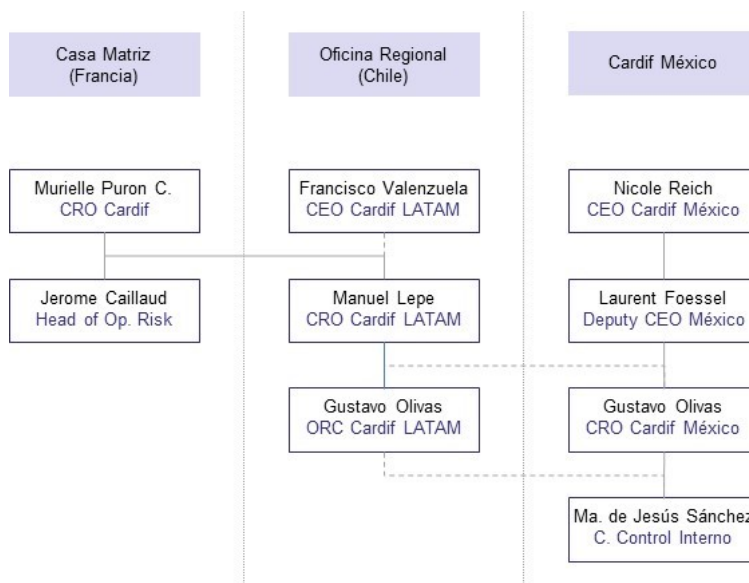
Casa Matriz
(Francia)

Oficina Regional
(Chile)

Cardif México

Murielle Puron C.
CRO Cardif

Francisco Valenzuela
CEO Cardif LATAM

Nicole Reich
CEO Cardif México

Jerome Caillaud
Head of Op. Risk

Manuel Lepe
CRO Cardif LATAM

Laurent Foessel
Deputy CEO México

Gustavo Olivas
ORC Cardif LATAM

Gustavo Olivas
CRO Cardif México

Ma. de Jesús Sánchez
C. Control Interno